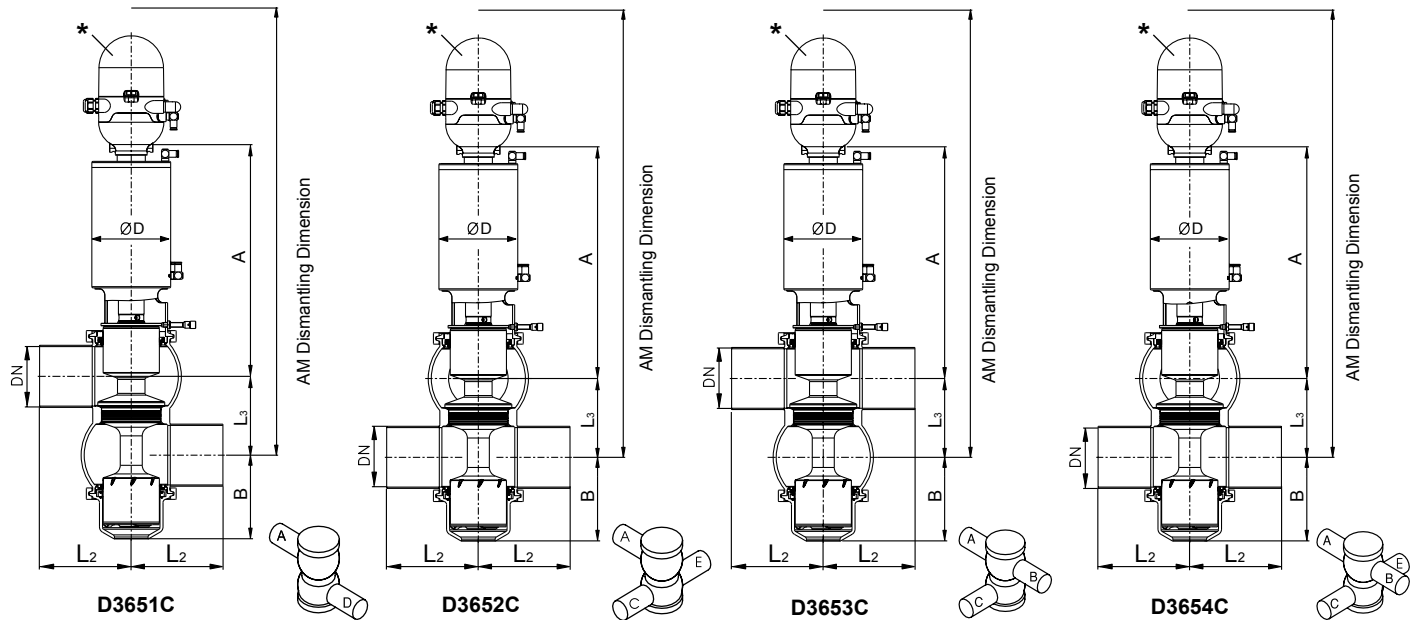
*
ØD
A
AM Dismantling Dimension
DN
$L_3$
B
$L_2$ $L_2$
A
D
D3651C

*
ØD
A
AM Dismantling Dimension
$L_3$
DN
B
$L_2$ $L_2$
A
E
C
D3652C

*
ØD
A
AM Dismantling Dimension
DN
$L_3$
B
$L_2$ $L_2$
A
B
C
D3653C

*
ØD
A
AM Dismantling Dimension
$L_3$
DN
B
$L_2$ $L_2$
A
E
B
C
D3654C